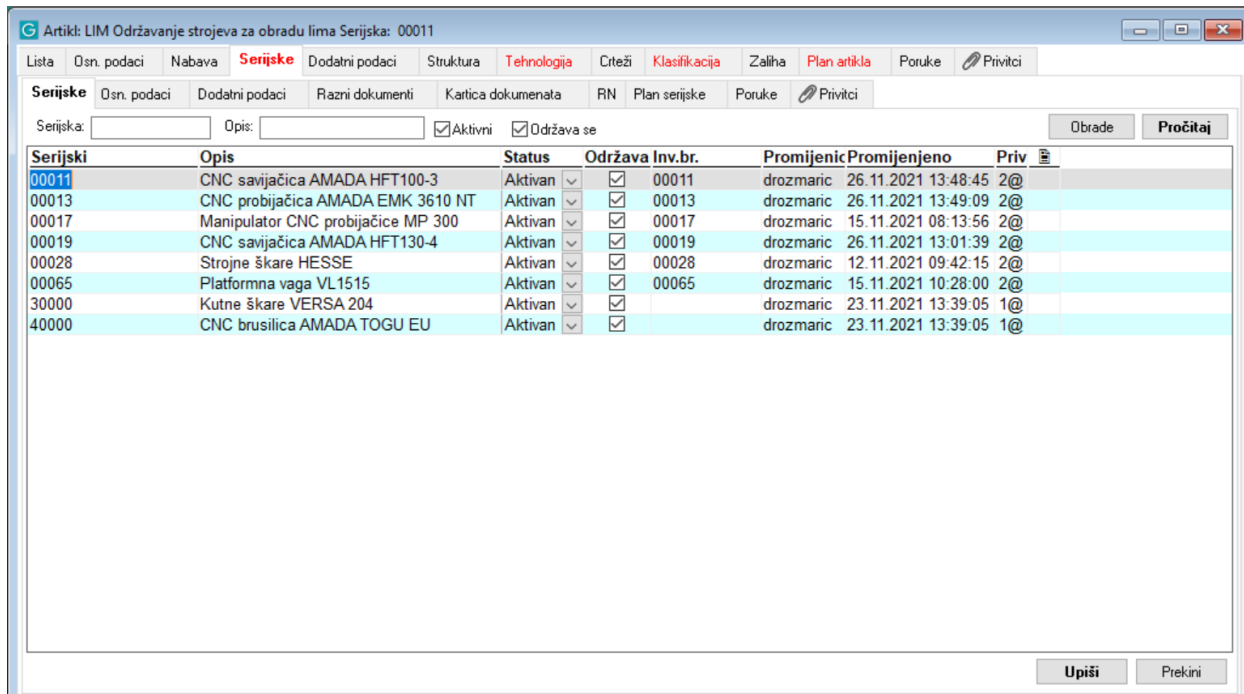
Artikl: LIM Održavanje strojeva za obradu lima Serijska: 00011

Lista | Osn. podaci | Nabava | Serijske | Dodatni podaci | Struktura | Tehnologija | Crteži | Klasifikacija | Zaliha | Plan artikla | Poruke | Privitci

Serijske | Osn. podaci | Dodatni podaci | Razni dokumenti | Kartica dokumenata | RN | Plan serijske | Poruke | Privitci

Serijska: Opis: Aktivni Održava se Obrade Pročitaj

| Serijski | Opis | Status | Održava | Inv.br. | Promijenio | Promijenjeno | Priv |
|---|---|---|---|---|---|---|---|
| 00011 | CNC savijačica AMADA HFT100-3 | Aktivan | ☑ | 00011 | drozmaric | 26.11.2021 13:48:45 | 2@ |
| 00013 | CNC probijačica AMADA EMK 3610 NT | Aktivan | ☑ | 00013 | drozmaric | 26.11.2021 13:49:09 | 2@ |
| 00017 | Manipulator CNC probijačice MP 300 | Aktivan | ☑ | 00017 | drozmaric | 15.11.2021 08:13:56 | 2@ |
| 00019 | CNC savijačica AMADA HFT130-4 | Aktivan | ☑ | 00019 | drozmaric | 26.11.2021 13:01:39 | 2@ |
| 00028 | Strojne škare HESSE | Aktivan | ☑ | 00028 | drozmaric | 12.11.2021 09:42:15 | 2@ |
| 00065 | Platformna vaga VL1515 | Aktivan | ☑ | 00065 | drozmaric | 15.11.2021 10:28:00 | 2@ |
| 30000 | Kutne škare VERSA 204 | Aktivan | ☑ | | drozmaric | 23.11.2021 13:39:05 | 1@ |
| 40000 | CNC brusilica AMADA TOGU EU | Aktivan | ☑ | | drozmaric | 23.11.2021 13:39:05 | 1@ |

Upiši Prekini